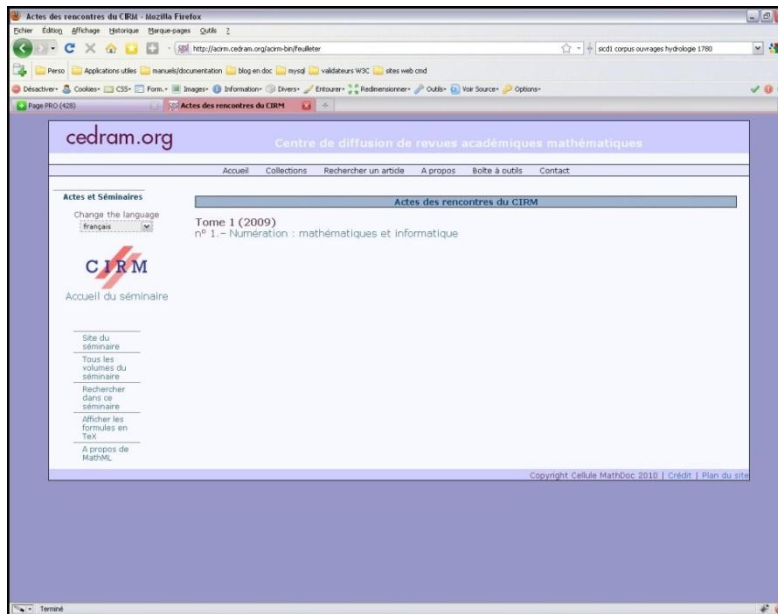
Actes des rencontres du CIRM - Mozilla Firefox

Fichier Édition Affichage Historique Marque-pages Outils ?

http://acirm.cedram.org/acirm-bin/feuilleter

sicd1 corpus ouvrages hydrologie 1780

Perso Applications utiles manuels/documentation blog en doc mysql valdateurs W3C sites web cmd

Désactiver Cookies CSS Form. Images Information Divers Entourer Redimensionner Outils Voir Source Options

Page PRO (428)

Actes des rencontres du CIRM

cedram.org

Centre de diffusion de revues académiques mathématiques

Accueil Collections Rechercher un article A propos Boîte à outils Contact

Actes et Séminaires

Change the language

français

CIRM

Accueil du séminaire

Site du séminaire

Tous les volumes du séminaire

Rechercher dans ce séminaire

Afficher les formules en TeX

A propos de MathML

Actes des rencontres du CIRM

Tome 1 (2009)

n° 1.– Numération : mathématiques et informatique

Copyright Cellule MathDoc 2010 | Crédit | Plan du site

Terminé